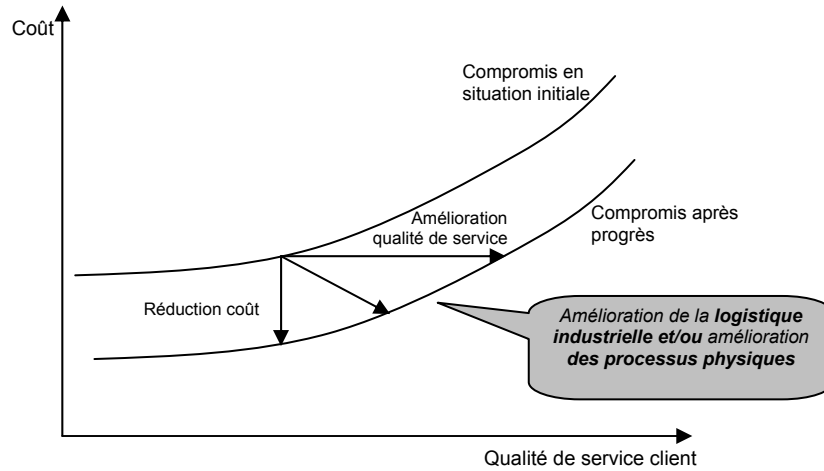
Coût

Compromis en situation initiale

Amélioration qualité de service

Compromis après progrès

Réduction coût

*Amélioration de la **logistique industrielle et/ou** amélioration **des processus physiques***

Qualité de service client